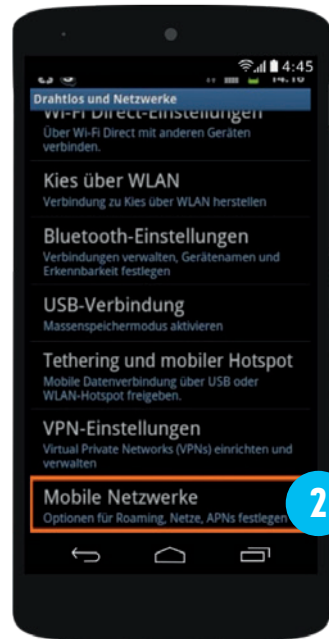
4:45

14:10

Drahtlos und Netzwerke

Wi-Fi Direct-Einstellungen
Über Wi-Fi Direct mit anderen Geräten verbinden.

Kies über WLAN
Verbindung zu Kies über WLAN herstellen

Bluetooth-Einstellungen
Verbindungen verwalten, Gerätenamen und Erkennbarkeit festlegen

USB-Verbindung
Massenspeichermodus aktivieren

Tethering und mobiler Hotspot
Mobile Datenverbindung über USB oder WLAN-Hotspot freigeben.

VPN-Einstellungen
Virtual Private Networks (VPNs) einrichten und verwalten

Mobile Netzwerke
Optionen für Roaming, Netze, APNs festlegen

2